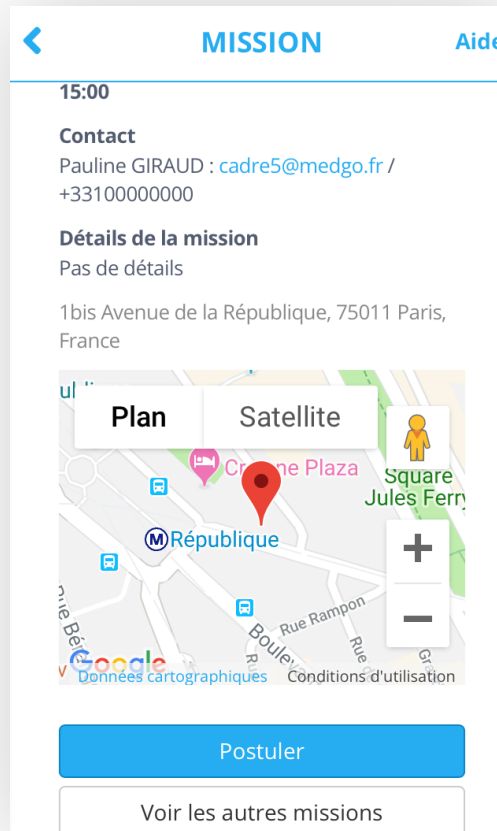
MISSION

Aide

15:00

Contact
Pauline GIRAUD : cadre5@medgo.fr / +33100000000

Détails de la mission
Pas de détails

1bis Avenue de la République, 75011 Paris, France

Plan

Satellite

Cr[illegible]e Plaza

Square Jules Ferry

République

Rue Rampon

Boule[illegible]

Google

Données cartographiques

Conditions d'utilisation

+

−

Postuler

Voir les autres missions